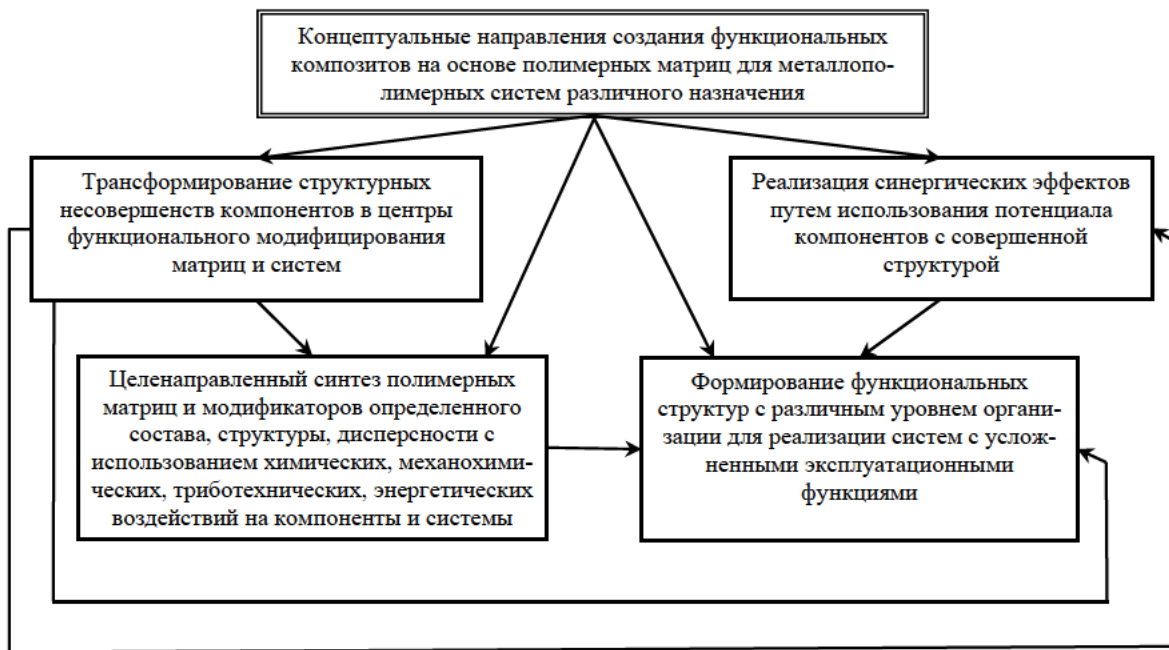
Концептуальные направления создания функциональных композитов на основе полимерных матриц для металлополимерных систем различного назначения

Трансформирование структурных несовершенств компонентов в центры функционального модифицирования матриц и систем

Реализация синергических эффектов путем использования потенциала компонентов с совершенной структурой

Целенаправленный синтез полимерных матриц и модификаторов определенного состава, структуры, дисперсности с использованием химических, механохимических, триботехнических, энергетических воздействий на компоненты и системы

Формирование функциональных структур с различным уровнем организации для реализации систем с усложненными эксплуатационными функциями